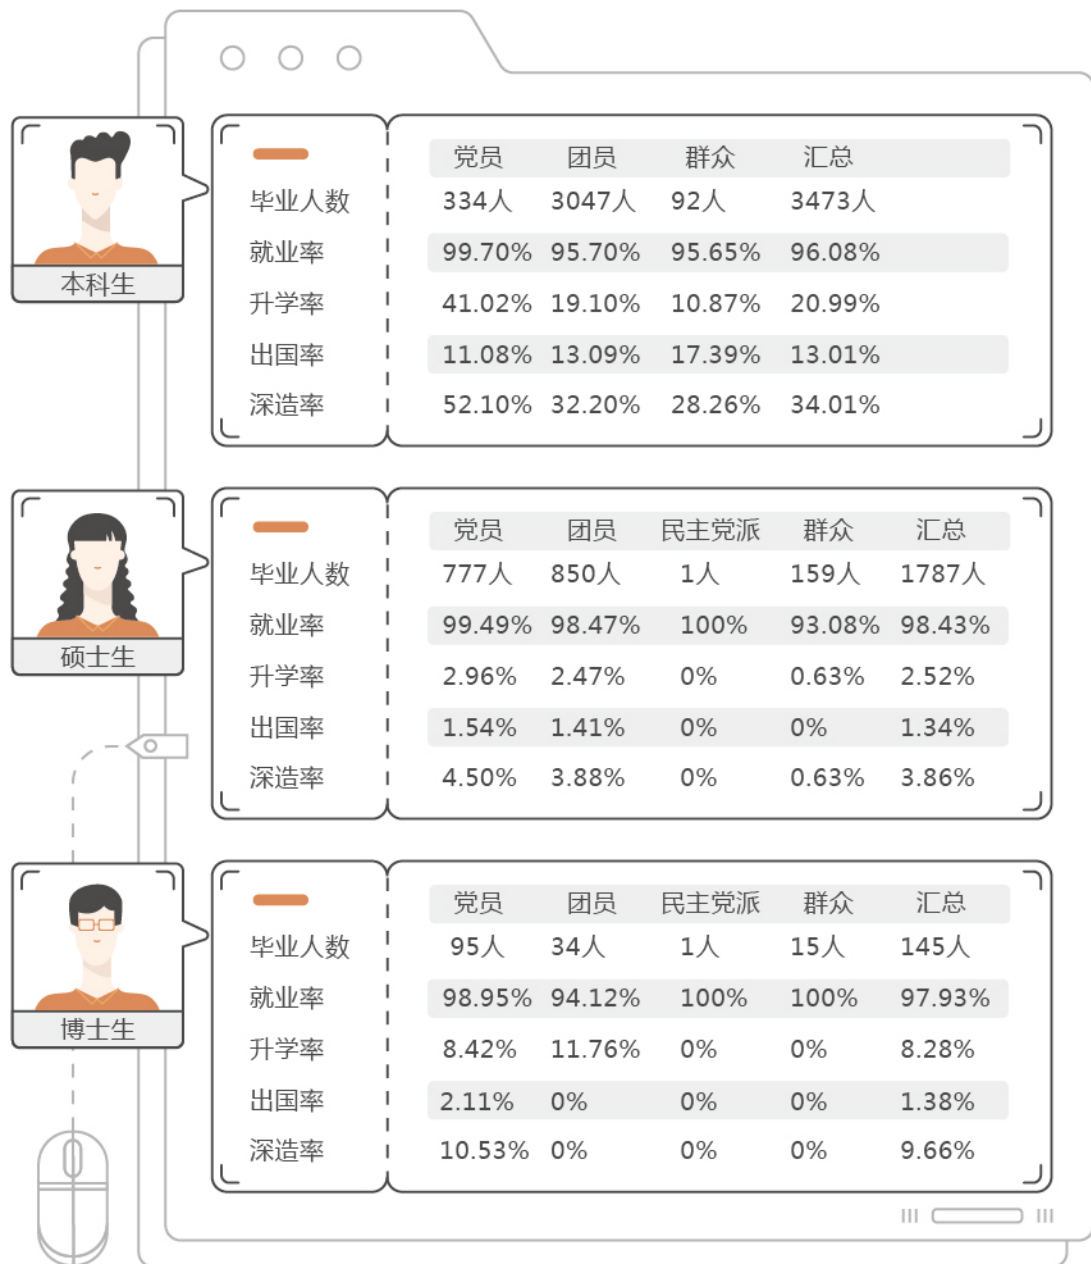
本科生

| | 党员 | 团员 | 群众 | 汇总 |
|---|---|---|---|---|
| 毕业人数 | 334人 | 3047人 | 92人 | 3473人 |
| 就业率 | 99.70% | 95.70% | 95.65% | 96.08% |
| 升学率 | 41.02% | 19.10% | 10.87% | 20.99% |
| 出国率 | 11.08% | 13.09% | 17.39% | 13.01% |
| 深造率 | 52.10% | 32.20% | 28.26% | 34.01% |

硕士生

| | 党员 | 团员 | 民主党派 | 群众 | 汇总 |
|---|---|---|---|---|---|
| 毕业人数 | 777人 | 850人 | 1人 | 159人 | 1787人 |
| 就业率 | 99.49% | 98.47% | 100% | 93.08% | 98.43% |
| 升学率 | 2.96% | 2.47% | 0% | 0.63% | 2.52% |
| 出国率 | 1.54% | 1.41% | 0% | 0% | 1.34% |
| 深造率 | 4.50% | 3.88% | 0% | 0.63% | 3.86% |

博士生

| | 党员 | 团员 | 民主党派 | 群众 | 汇总 |
|---|---|---|---|---|---|
| 毕业人数 | 95人 | 34人 | 1人 | 15人 | 145人 |
| 就业率 | 98.95% | 94.12% | 100% | 100% | 97.93% |
| 升学率 | 8.42% | 11.76% | 0% | 0% | 8.28% |
| 出国率 | 2.11% | 0% | 0% | 0% | 1.38% |
| 深造率 | 10.53% | 0% | 0% | 0% | 9.66% |